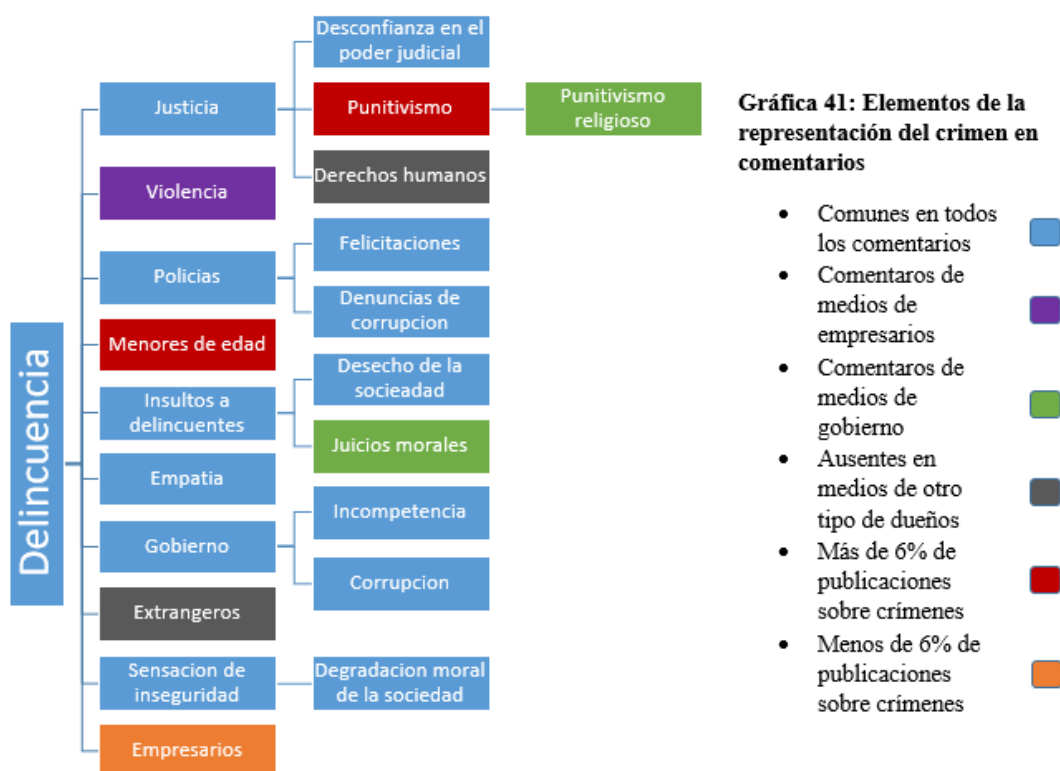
Delincuencia

Justicia
Desconfianza en el poder judicial
Punitivismo
Punitivismo religioso
Derechos humanos

Violencia

Policias
Felicitaciones
Denuncias de corrupcion

Menores de edad

Insultos a delincuentes
Desecho de la socieadad
Juicios morales

Empatia

Gobierno
Incompetencia
Corrupcion

Extrangeros

Sensacion de inseguridad
Degradacion moral de la sociedad

Empresarios

Gráfica 41: Elementos de la representación del crimen en comentarios

- Comunes en todos los comentarios
- Comentaros de medios de empresarios
- Comentaros de medios de gobierno
- Ausentes en medios de otro tipo de dueños
- Más de 6% de publicaciones sobre crímenes
- Menos de 6% de publicaciones sobre crímenes